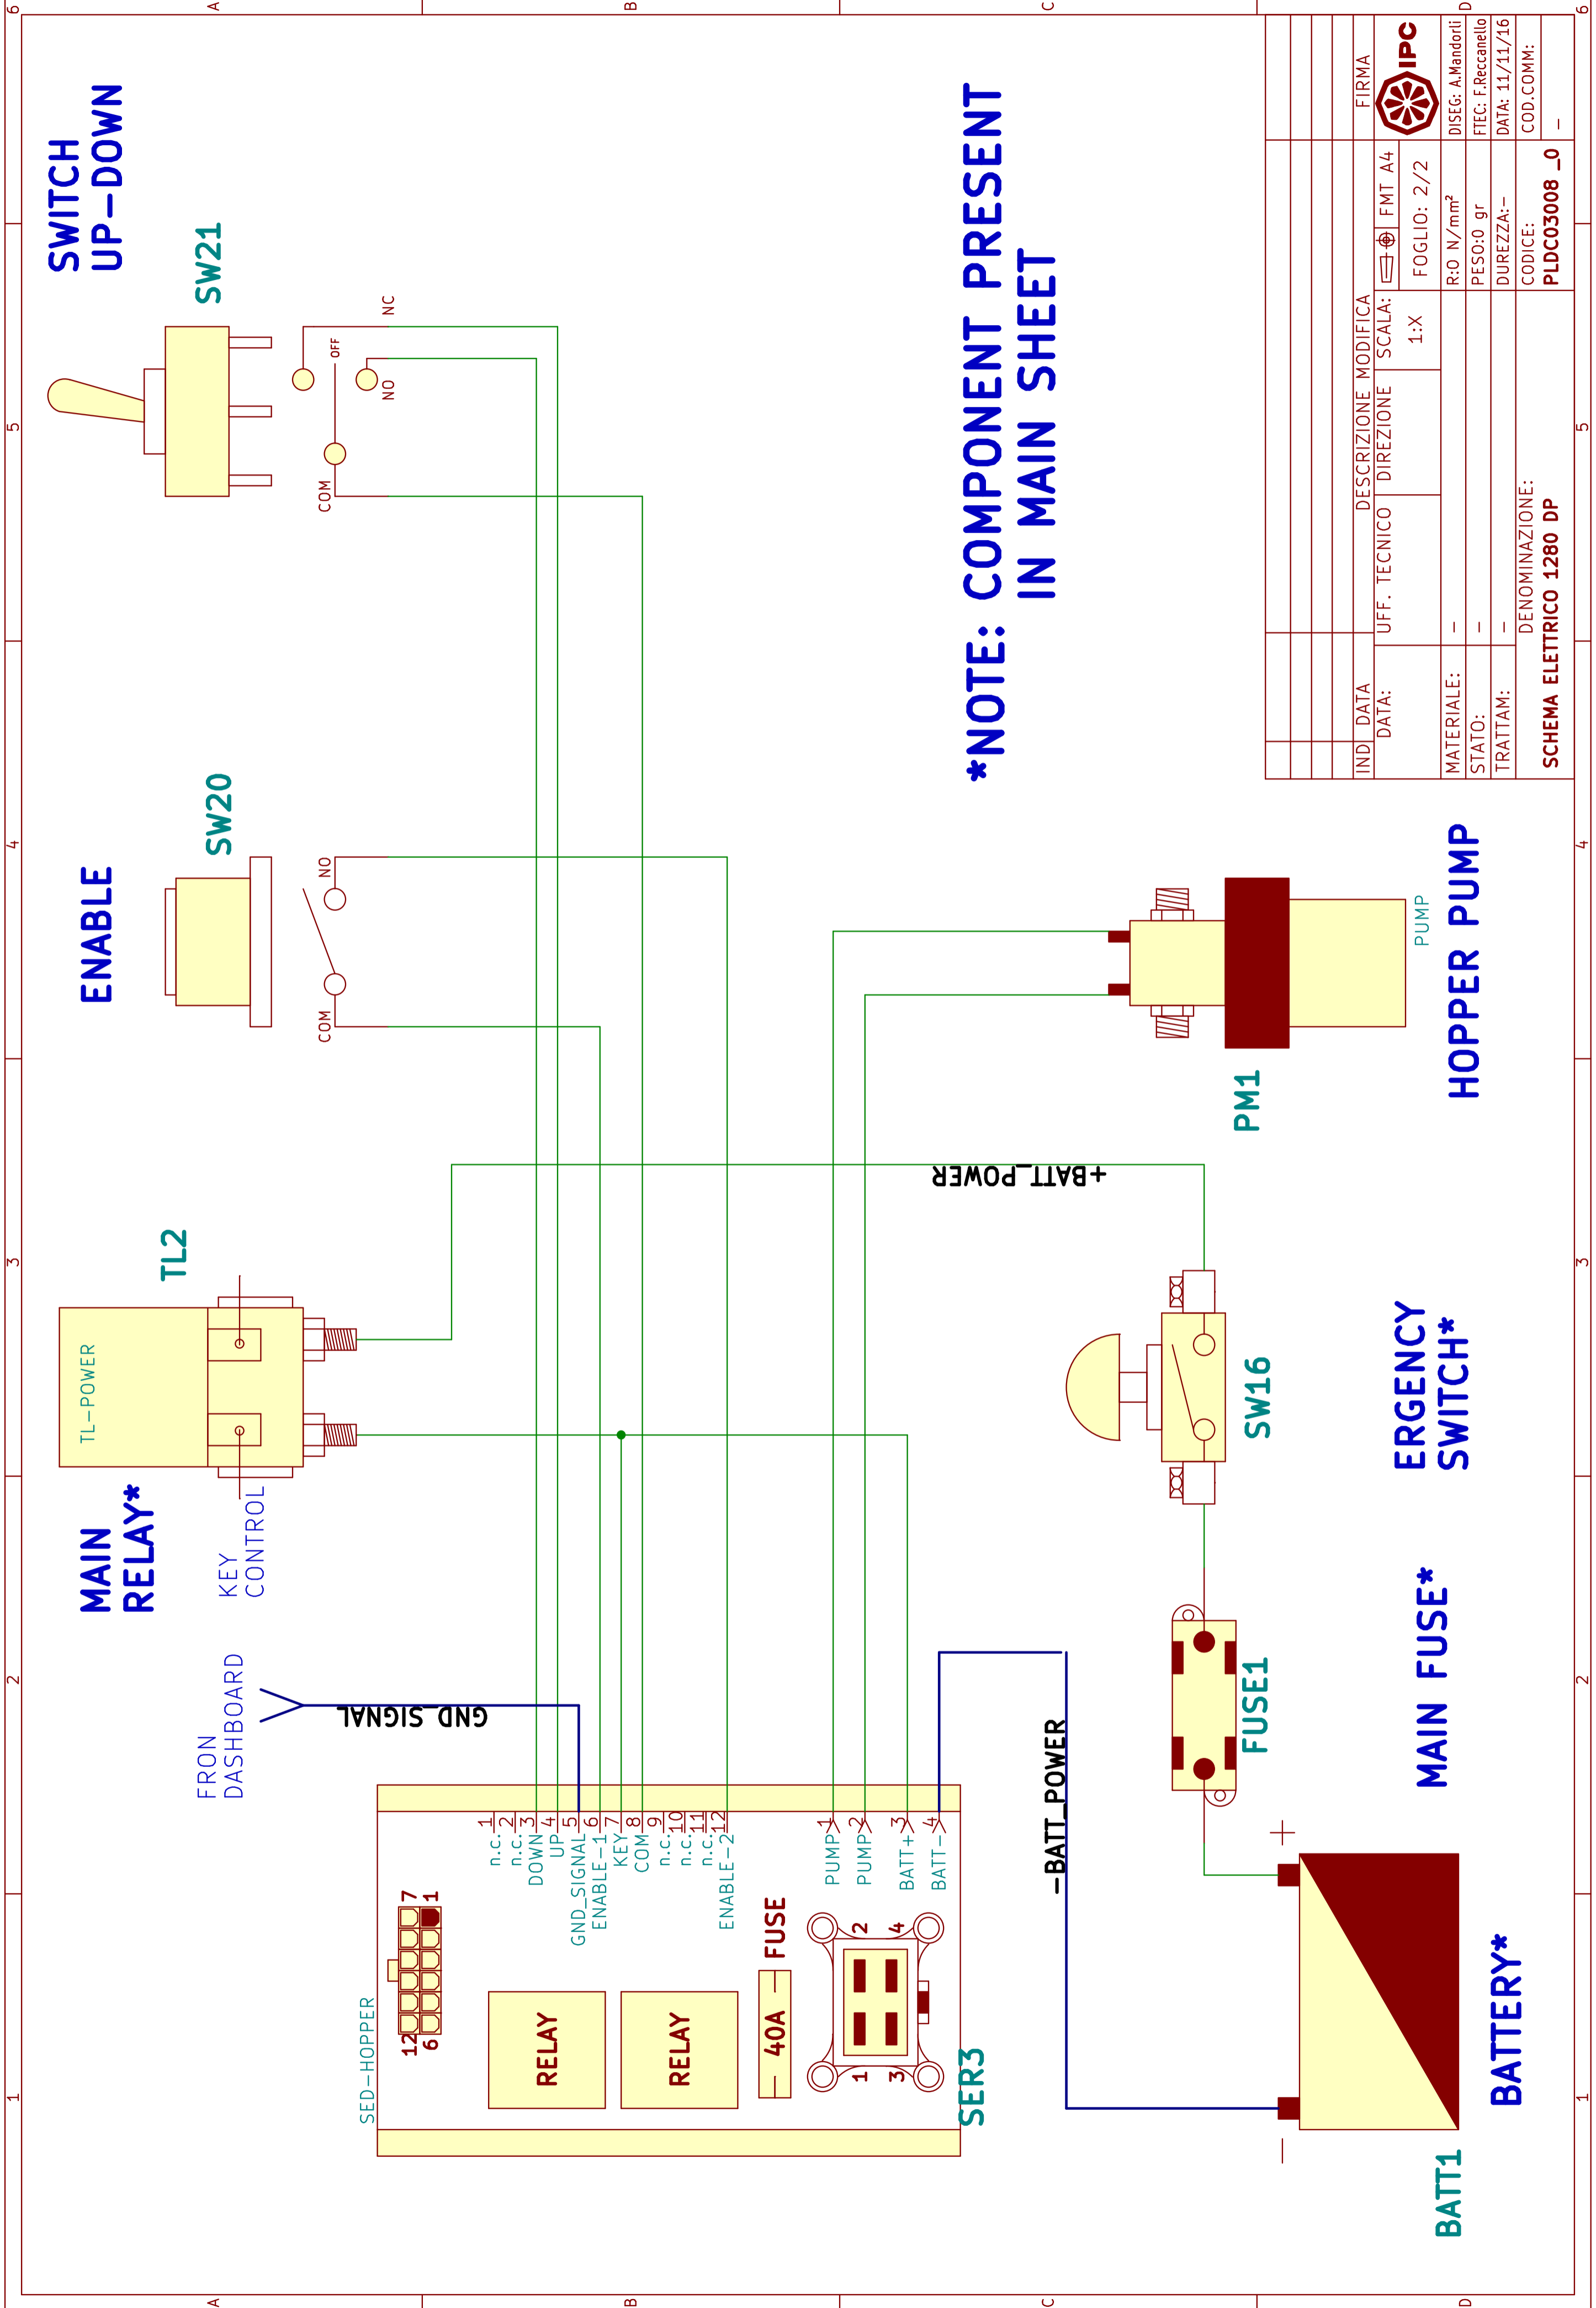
SWITCH UP–DOWN

SW21

NC
OFF
NO
COM

*NOTE: COMPONENT PRESENT IN MAIN SHEET

ENABLE

SW20

NO
COM

PUMP
HOPPER PUMP

PM1

+BATT_POWER

TL2

TL–POWER

MAIN RELAY*

KEY CONTROL

SW16

ERGENCY SWITCH*

FRON DASHBOARD

GND_SIGNAL

–BATT_POWER

FUSE1

MAIN FUSE*

n.c. 1
n.c. 2
DOWN 3
UP 4
GND_SIGNAL 5
ENABLE–1 6
KEY 7
COM 8
n.c. 9
n.c. 10
n.c. 11
ENABLE–2 12

PUMP 1
PUMP 2
BATT+ 3
BATT– 4

7 1
12 6

SED–HOPPER

RELAY
RELAY

FUSE
40A

2 4
1 3

SER3

+
–

BATT1

BATTERY*

IND DATA
DATA:
UFF. TECNICO
DESCRIZIONE MODIFICA
DIREZIONE
SCALA:
1:X
FMT A4
FOGLIO: 2/2
FIRMA
IPC
DISEG: A.Mandorli
FTEC: F.Reccanello
DATA: 11/11/16
COD.COMM:
–
MATERIALE: –
STATO: –
TRATTAM: –
R:0 N/mm²
PESO:0 gr
DUREZZA:–
DENOMINAZIONE:
SCHEMA ELETTRICO 1280 DP
CODICE:
PLDC03008 _0

A B C D
1 2 3 4 5 6